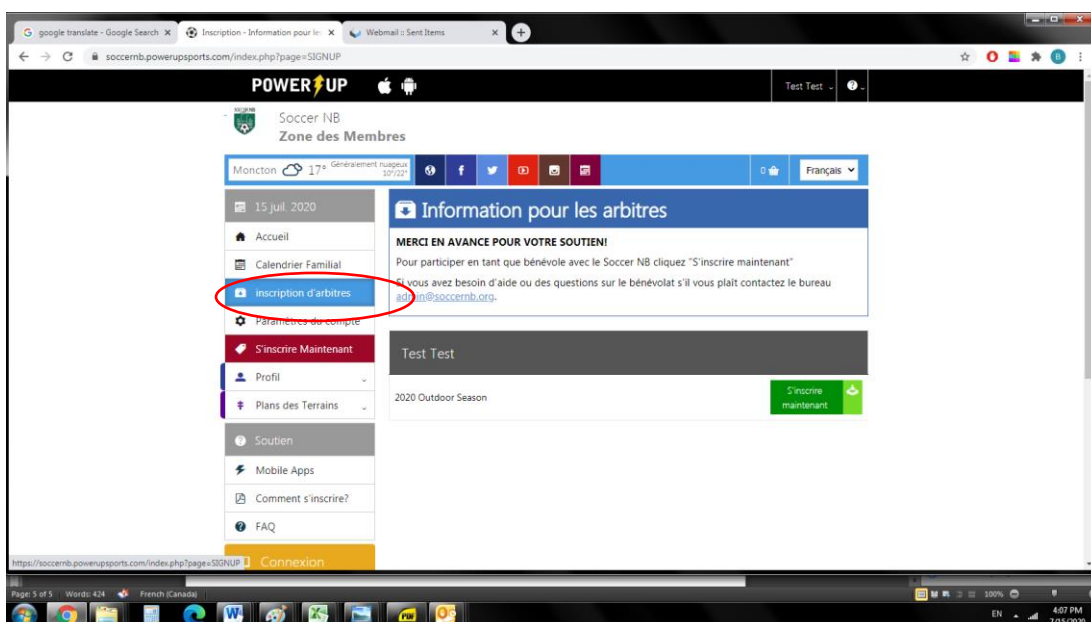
google translate - Google Search ×
Inscription - Information pour le ×
Webmail :: Sent Items ×

soccernb.powerupsports.com/index.php?page=SIGNUP

POWERUP

Test Test

Soccer NB
Zone des Membres

Moncton 17° Généralement nuageux 10°/22°

0

Français

15 juil. 2020

Accueil

Calendrier Familial

inscription d'arbitres

Paramètres du compte

S'inscrire Maintenant

Profil

Plans des Terrains

Soutien

Mobile Apps

Comment s'inscrire?

FAQ

Connexion

Information pour les arbitres

MERCI EN AVANCE POUR VOTRE SOUTIEN!

Pour participer en tant que bénévole avec le Soccer NB cliquez "S'inscrire maintenant"

Si vous avez besoin d'aide ou des questions sur le bénévolat s'il vous plaît contactez le bureau admin@soccernb.org.

Test Test

2020 Outdoor Season

S'inscrire maintenant

https://soccernb.powerupsports.com/index.php?page=SIGNUP

Page: 5 of 5 Words: 424 French (Canada)

100%

EN

4:07 PM
7/15/2020